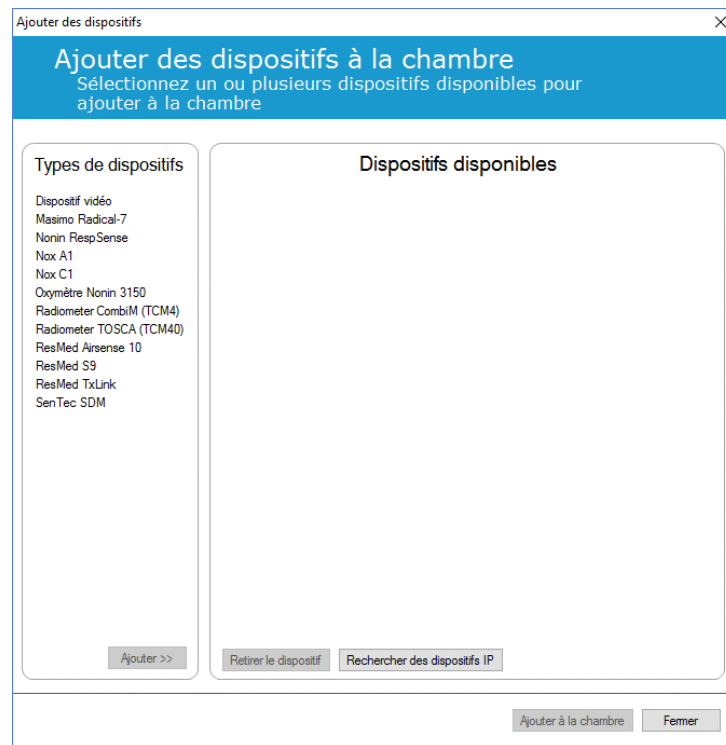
Ajouter des dispositifs

Ajouter des dispositifs à la chambre
Sélectionnez un ou plusieurs dispositifs disponibles pour ajouter à la chambre

Types de dispositifs

Dispositif vidéo
Masimo Radical-7
Nonin RespSense
Nox A1
Nox C1
Oxymètre Nonin 3150
Radiometer CombiM (TCM4)
Radiometer TOSCA (TCM40)
ResMed Airsense 10
ResMed S9
ResMed TxLink
SenTec SDM

Ajouter >>

Dispositifs disponibles

Retirer le dispositif
Rechercher des dispositifs IP

Ajouter à la chambre
Fermer